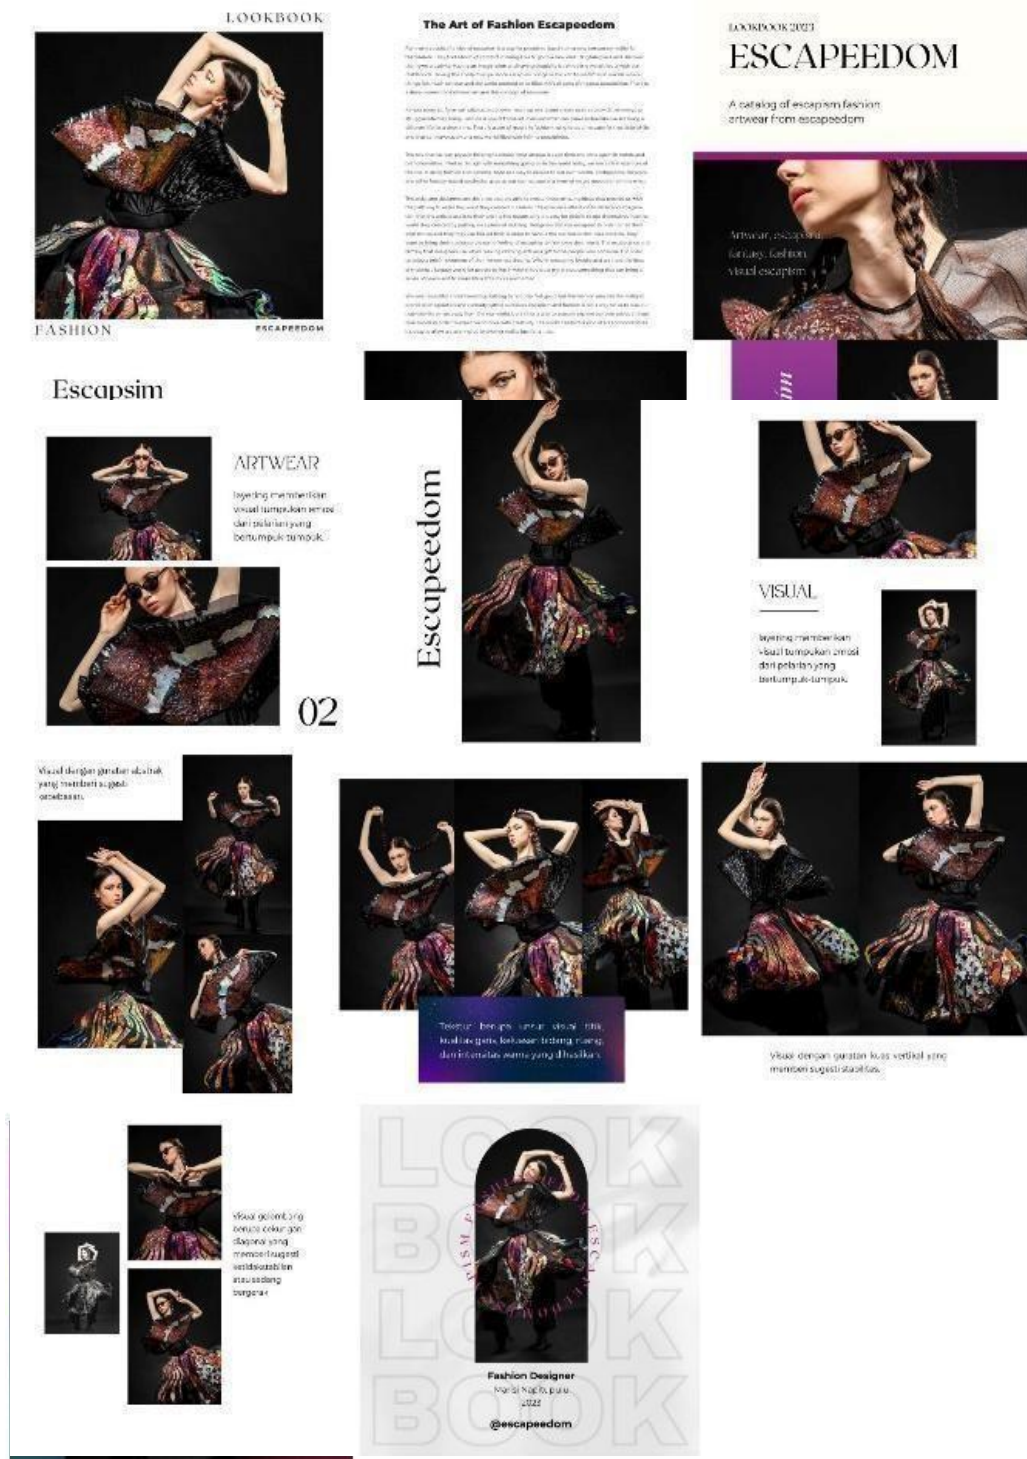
LOOKBOOK

FASHION

ESCAPEEDOM

The Art of Fashion Escapeedom

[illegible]

LOOKBOOK 2023

ESCAPEEDOM

A catalog of escapism fashion artwear from escapeedom

Artwear, escapism, fantasy, fashion, visual escapism

Escapsim

ARTWEAR

layering memberikan visual tumpukan emosi dari pelarian yang bertumpuk-tumpuk.

02

Escapeedom

VISUAL

layering memberikan visual tumpukan emosi dari pelarian yang bertumpuk-tumpuk.

Visual dengan garatan abstrak yang memberi sugesti kebebasan.

Tekstur berupa unsur visual titik, kualitas garis, kekasaran bidang, ruang, dan intensitas warna yang dihasilkan.

Visual dengan garatan kuas vertikal yang memberi sugesti stabilitas.

Visual gelombang berupa lekungan diagonal yang memberi sugesti ketidakstabilan atau sedang bergerak

LOOK BOOK LOOK BOOK

PISM E ESCA

Fashion Designer
Mardi Nagita putu
2022
@escapeedom